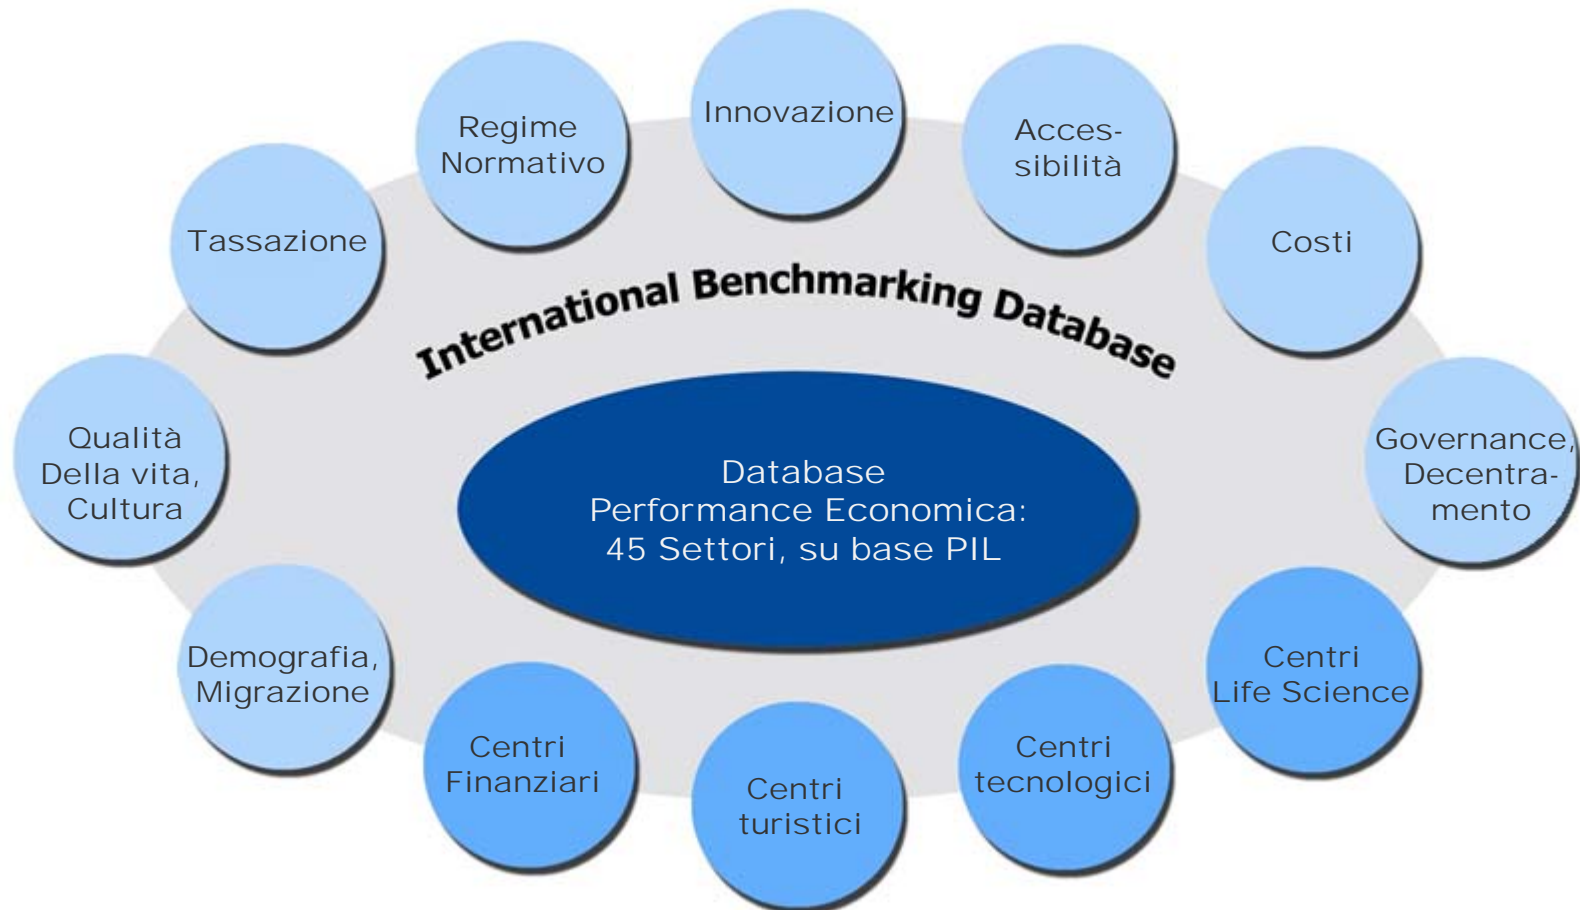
Regime Normativo

Innovazione

Accessibilità

Tassazione

Costi

International Benchmarking Database

Qualità Della vita, Cultura

Database Performance Economica: 45 Settori, su base PIL

Governance, Decentramento

Demografia, Migrazione

Centri Life Science

Centri Finanziari

Centri turistici

Centri tecnologici